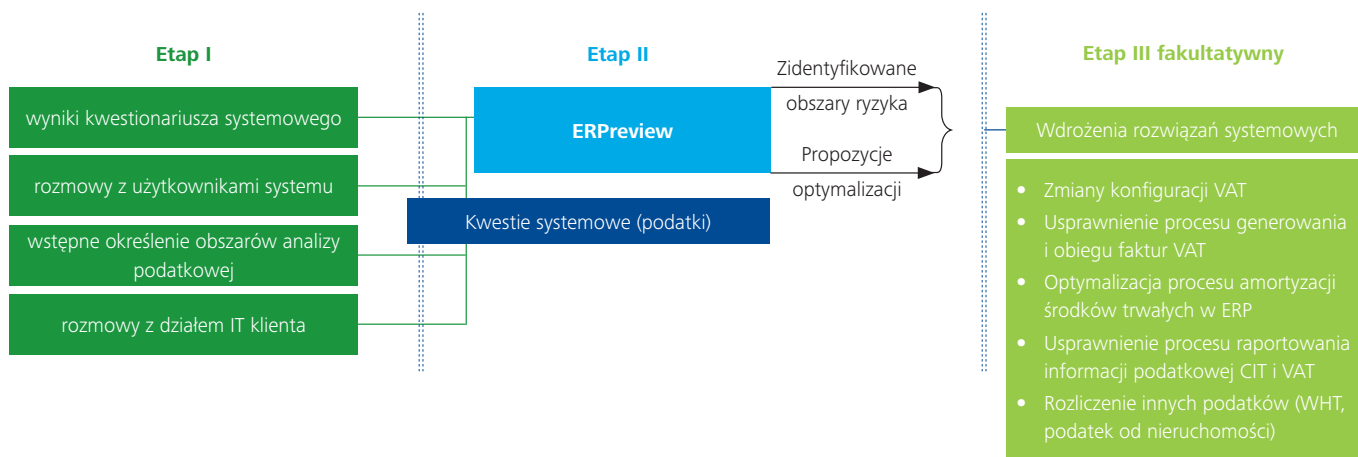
Etap I

wyniki kwestionariusza systemowego

rozmowy z użytkownikami systemu

wstępne określenie obszarów analizy podatkowej

rozmowy z działem IT klienta

Etap II

ERPreview

Kwestie systemowe (podatki)

Zidentyfikowane obszary ryzyka

Propozycje optymalizacji

Etap III fakultatywny

Wdrożenia rozwiązań systemowych

- Zmiany konfiguracji VAT
- Usprawnienie procesu generowania i obiegu faktur VAT
- Optymalizacja procesu amortyzacji środków trwałych w ERP
- Usprawnienie procesu raportowania informacji podatkowej CIT i VAT
- Rozliczenie innych podatków (WHT, podatek od nieruchomości)